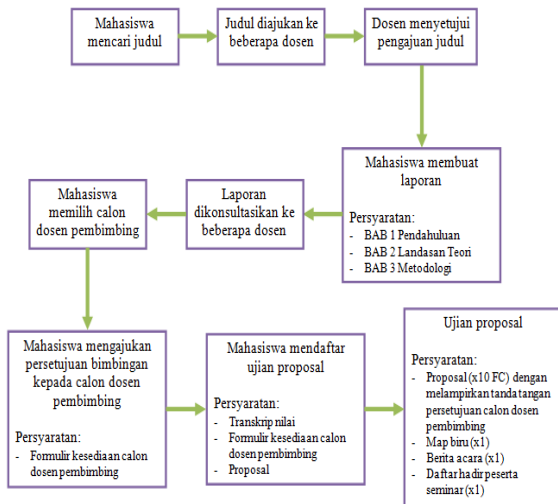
Mahasiswa mencari judul

Judul diajukan ke beberapa dosen

Dosen menyetujui pengajuan judul

Mahasiswa membuat laporan

Persyaratan:
- BAB 1 Pendahuluan
- BAB 2 Landasan Teori
- BAB 3 Metodologi

Laporan dikonsultasikan ke beberapa dosen

Mahasiswa memilih calon dosen pembimbing

Mahasiswa mengajukan persetujuan bimbingan kepada calon dosen pembimbing

Persyaratan:
- Formulir kesediaan calon dosen pembimbing

Mahasiswa mendaftar ujian proposal

Persyaratan:
- Transkrip nilai
- Formulir kesediaan calon dosen pembimbing
- Proposal

Ujian proposal

Persyaratan:
- Proposal (x10 FC) dengan melampirkan tanda tangan persetujuan calon dosen pembimbing
- Map biru (x1)
- Berita acara (x1)
- Daftar hadir peserta seminar (x1)